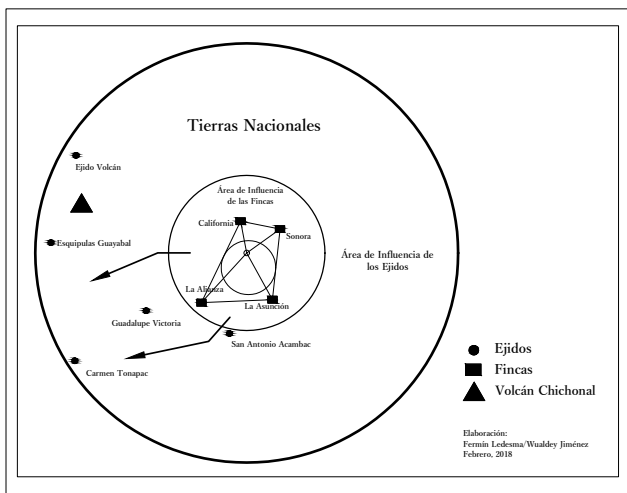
Tierras Nacionales

Ejido Volcán

Área de Influencia de las Fincas

California

Sonora

Esquipulas Guayabal

Área de Influencia de los Ejidos

La Alianza

La Asunción

Guadalupe Victoria

San Antonio Acambac

Carmen Tonapac

Ejidos

Fincas

Volcán Chichonal

Elaboración:
Fermín Ledesma/Wualdey Jiménez
Febrero, 2018